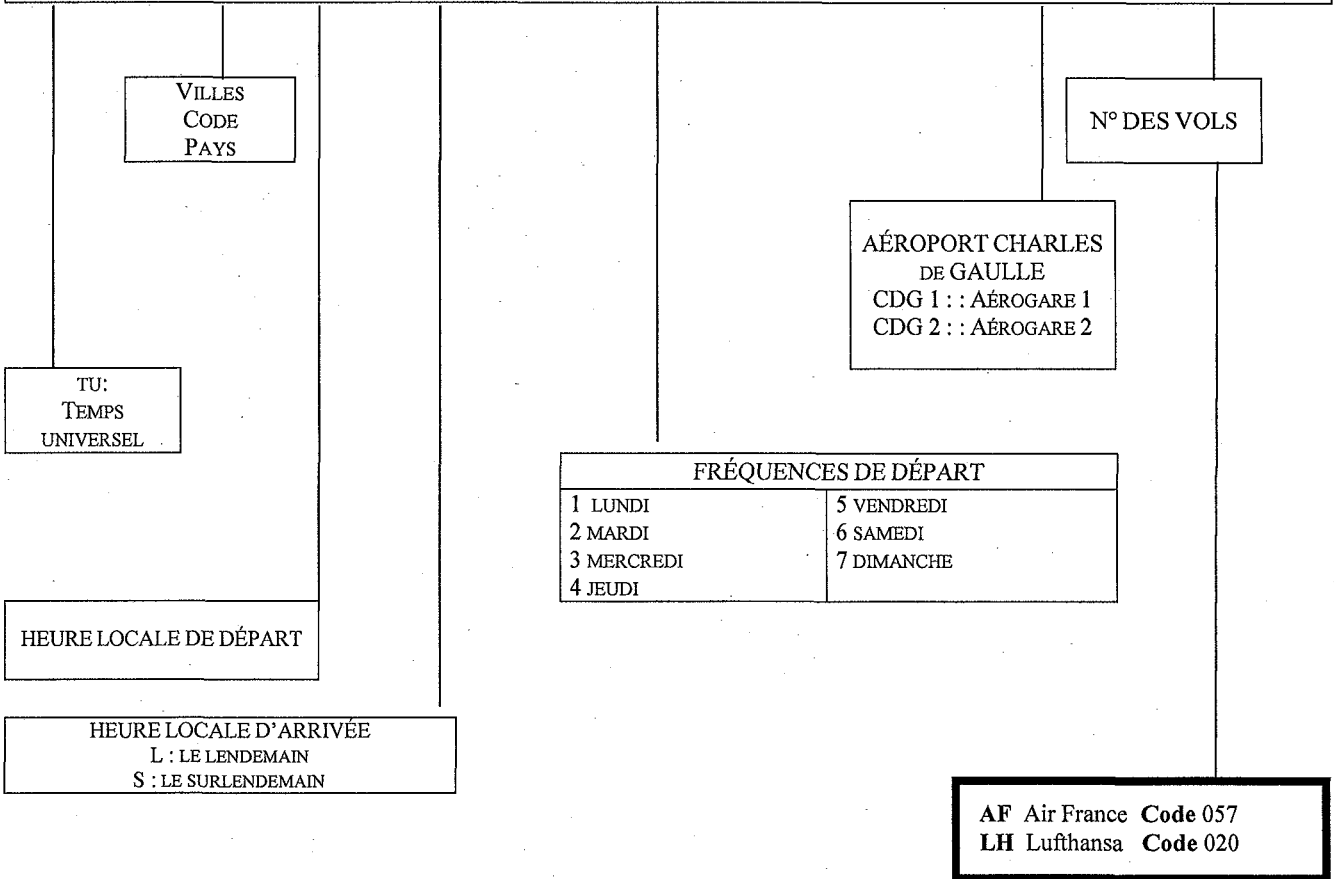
VILLES
CODE
PAYS

N° DES VOLS

AÉROPORT CHARLES DE GAULLE
CDG 1 : : AÉROGARE 1
CDG 2 : : AÉROGARE 2

TU:
TEMPS
UNIVERSEL

| FRÉQUENCES DE DÉPART | |
|---|---|
| 1 LUNDI<br>2 MARDI<br>3 MERCREDI<br>4 JEUDI | 5 VENDREDI<br>6 SAMEDI<br>7 DIMANCHE |

HEURE LOCALE DE DÉPART

HEURE LOCALE D'ARRIVÉE
L : LE LENDEMAIN
S : LE SURLENDEMAIN

**AF** Air France **Code** 057
**LH** Lufthansa **Code** 020